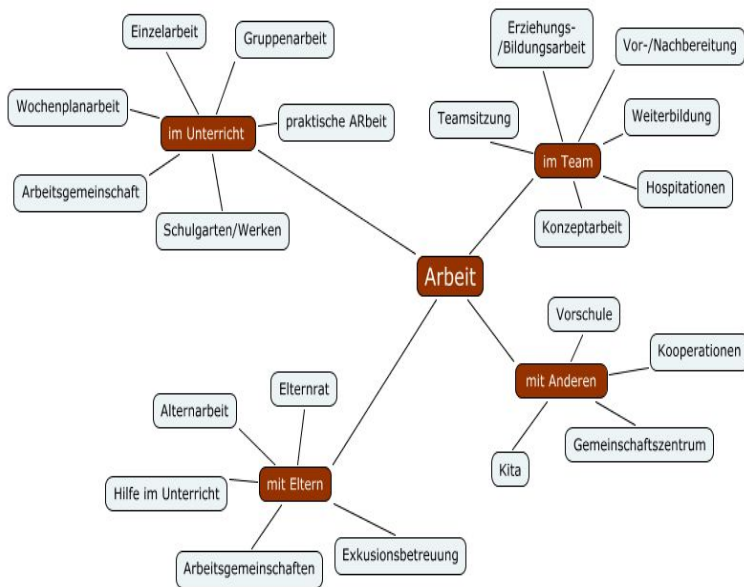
Arbeit

im Unterricht
Einzelarbeit
Gruppenarbeit
Wochenplanarbeit
praktische ARbeit
Arbeitsgemeinschaft
Schulgarten/Werken

im Team
Erziehungs-/Bildungsarbeit
Vor-/Nachbereitung
Teamsitzung
Weiterbildung
Hospitationen
Konzeptarbeit

mit Anderen
Vorschule
Kooperationen
Gemeinschaftszentrum
Kita

mit Eltern
Elternrat
Alternarbeit
Hilfe im Unterricht
Arbeitsgemeinschaften
Exkusionsbetreuung